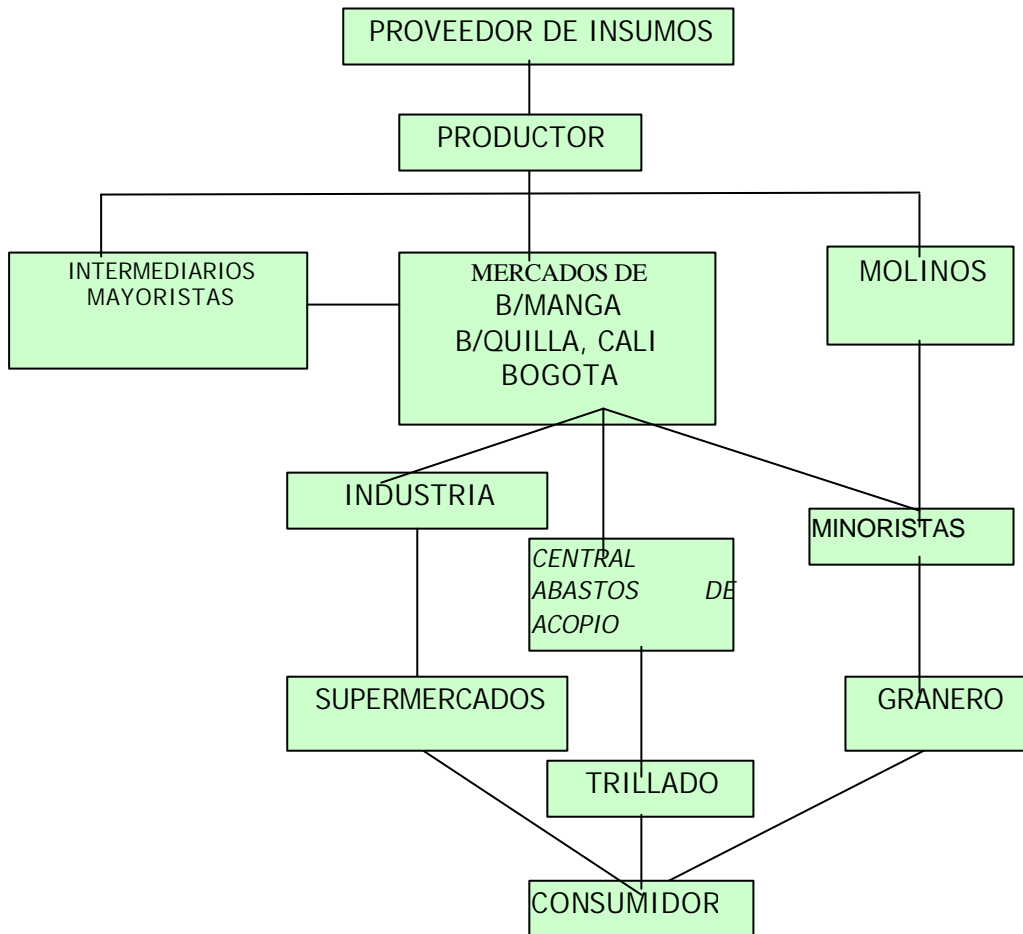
PROVEEDOR DE INSUMOS

PRODUCTOR

INTERMEDIARIOS MAYORISTAS

MERCADOS DE B/MANGA B/QUILLA, CALI BOGOTA

MOLINOS

INDUSTRIA

CENTRAL ABASTOS DE ACOPIO

MINORISTAS

SUPERMERCADOS

GRANERO

TRILLADO

CONSUMIDOR